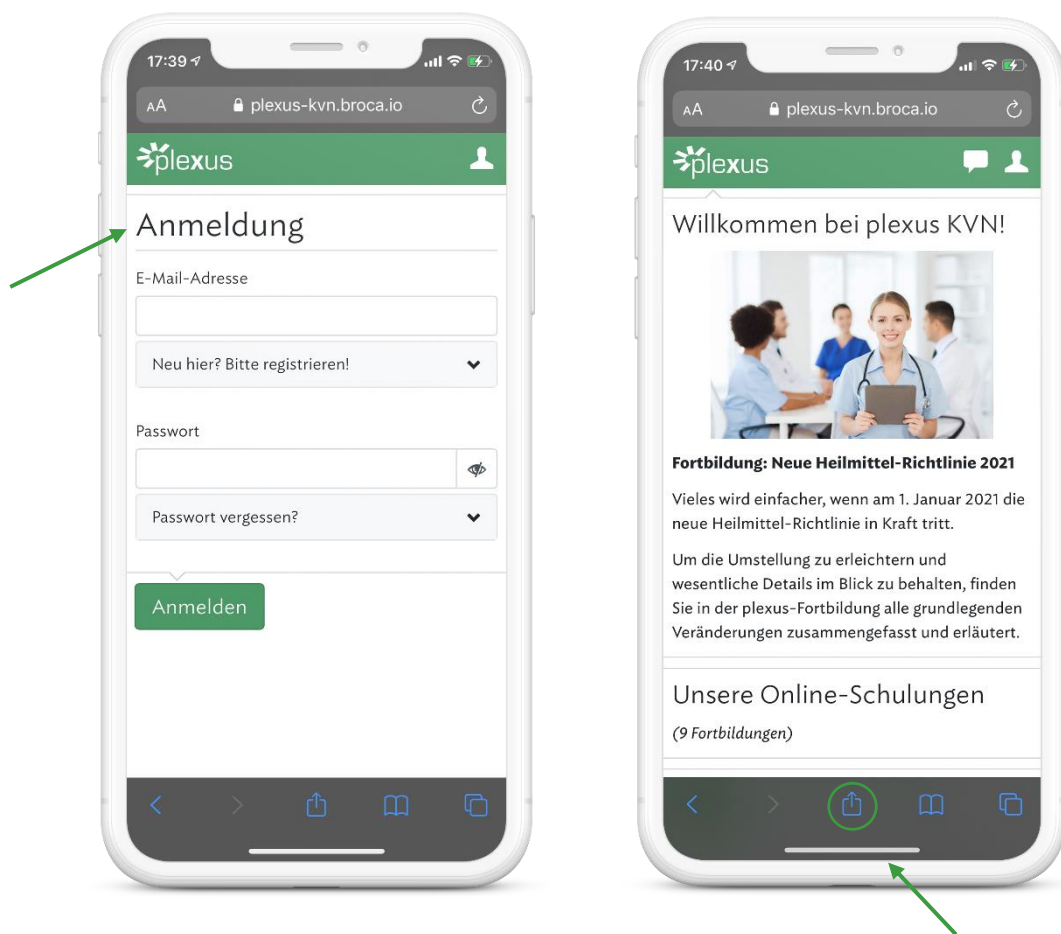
17:39

AA plexus-kvn.broca.io

plexus

Anmeldung

E-Mail-Adresse

Neu hier? Bitte registrieren!

Passwort

Passwort vergessen?

Anmelden

17:40

AA plexus-kvn.broca.io

plexus

Willkommen bei plexus KVN!

Fortbildung: Neue Heilmittel-Richtlinie 2021

Vieles wird einfacher, wenn am 1. Januar 2021 die neue Heilmittel-Richtlinie in Kraft tritt.

Um die Umstellung zu erleichtern und wesentliche Details im Blick zu behalten, finden Sie in der plexus-Fortbildung alle grundlegenden Veränderungen zusammengefasst und erläutert.

Unsere Online-Schulungen

(9 Fortbildungen)